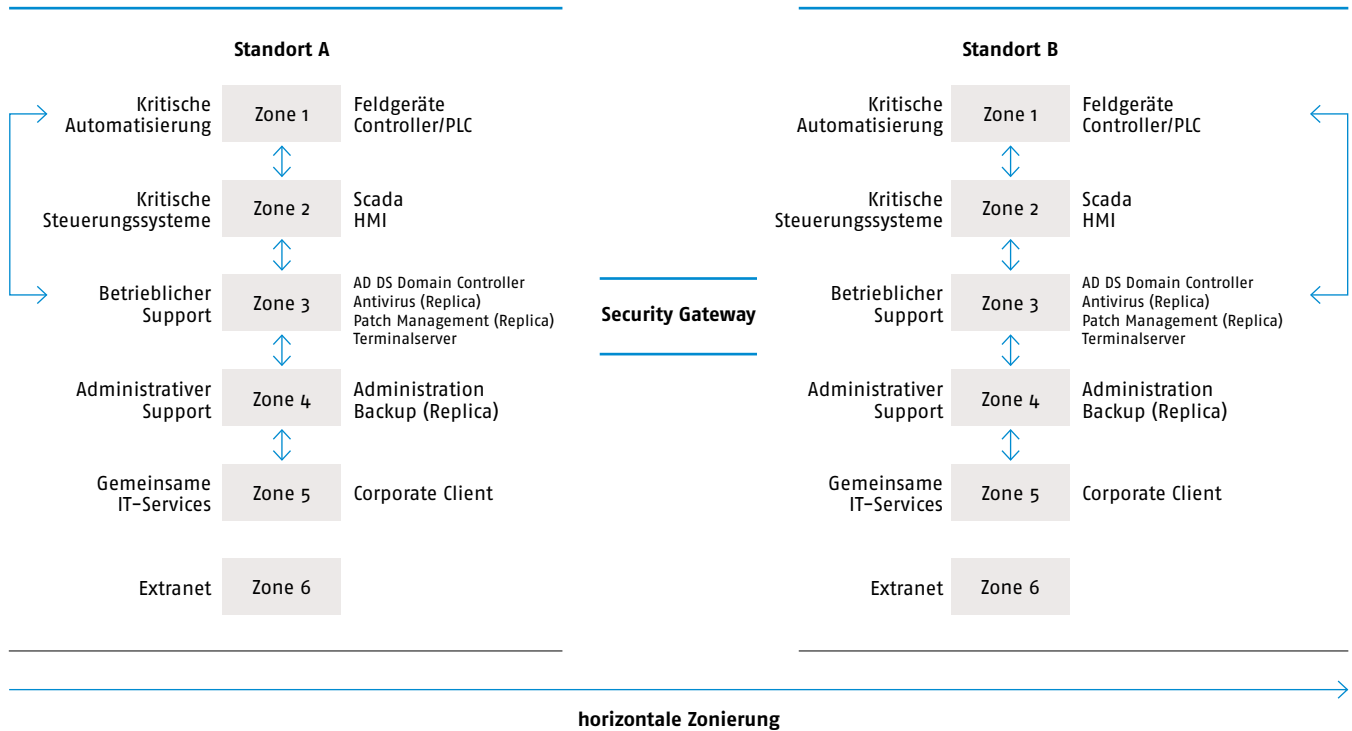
Standort A

Kritische Automatisierung | Zone 1 | Feldgeräte Controller/PLC

Kritische Steuerungssysteme | Zone 2 | Scada HMI

Betrieblicher Support | Zone 3 | AD DS Domain Controller Antivirus (Replica) Patch Management (Replica) Terminalserver

Administrativer Support | Zone 4 | Administration Backup (Replica)

Gemeinsame IT-Services | Zone 5 | Corporate Client

Extranet | Zone 6

Security Gateway

Standort B

Kritische Automatisierung | Zone 1 | Feldgeräte Controller/PLC

Kritische Steuerungssysteme | Zone 2 | Scada HMI

Betrieblicher Support | Zone 3 | AD DS Domain Controller Antivirus (Replica) Patch Management (Replica) Terminalserver

Administrativer Support | Zone 4 | Administration Backup (Replica)

Gemeinsame IT-Services | Zone 5 | Corporate Client

Extranet | Zone 6

horizontale Zonierung